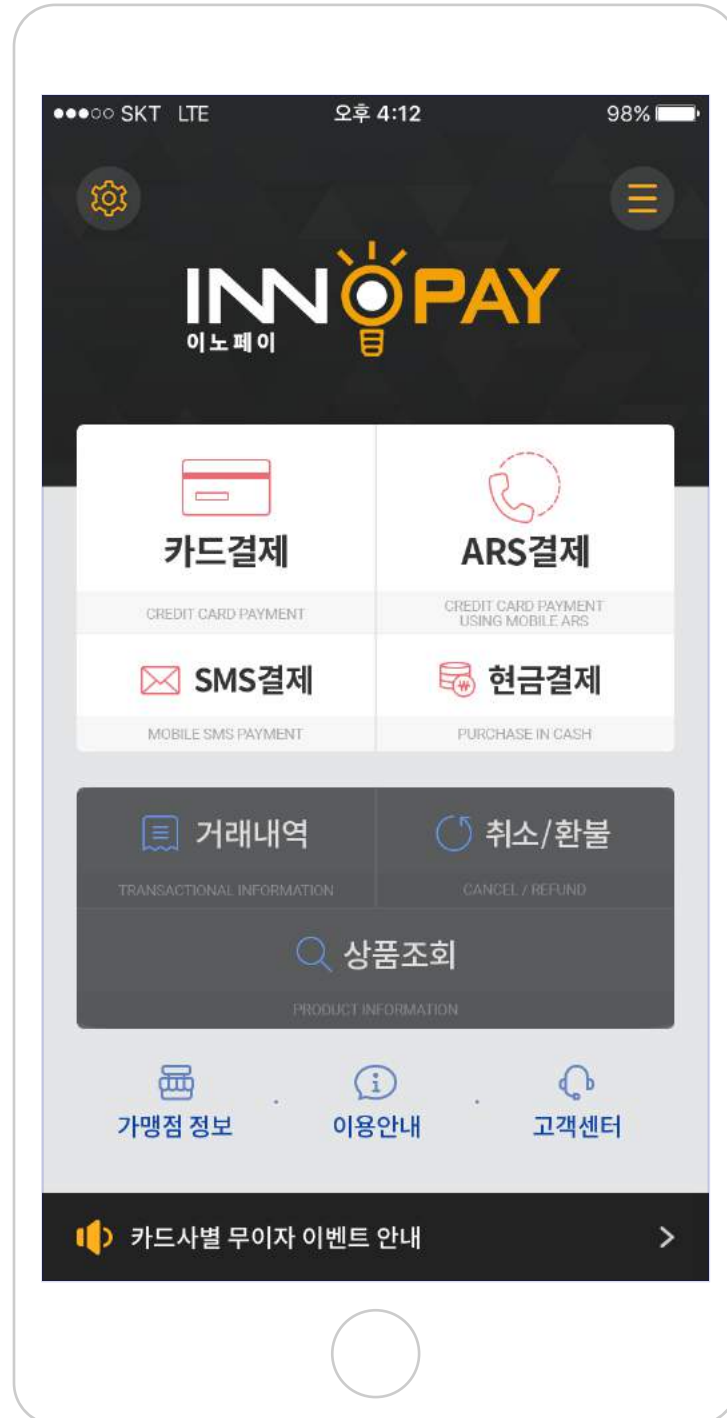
●●●○○ SKT LTE
오후 4:12
98%

INNOPAY
이노페이

카드결제
CREDIT CARD PAYMENT

ARS결제
CREDIT CARD PAYMENT USING MOBILE ARS

SMS결제
MOBILE SMS PAYMENT

현금결제
PURCHASE IN CASH

거래내역
TRANSACTIONAL INFORMATION

취소/환불
CANCEL / REFUND

상품조회
PRODUCT INFORMATION

가맹점 정보 · 이용안내 · 고객센터

카드사별 무이자 이벤트 안내